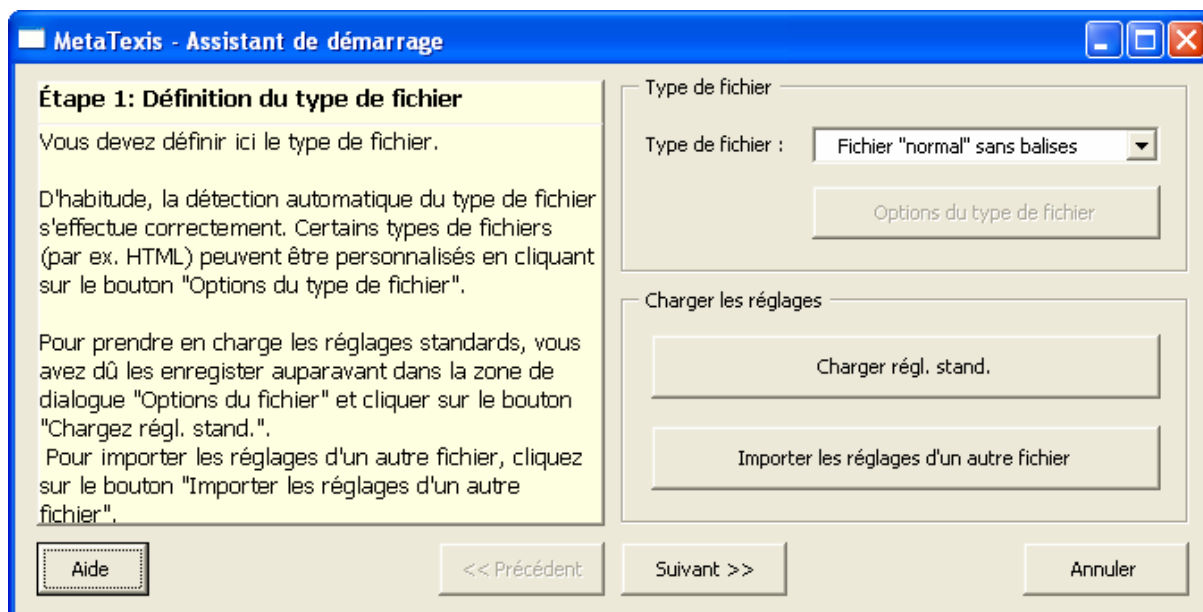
MetaTexis - Assistant de démarrage

Étape 1: Définition du type de fichier

Vous devez définir ici le type de fichier.

D'habitude, la détection automatique du type de fichier s'effectue correctement. Certains types de fichiers (par ex. HTML) peuvent être personnalisés en cliquant sur le bouton "Options du type de fichier".

Pour prendre en charge les réglages standards, vous avez dû les enregister auparavant dans la zone de dialogue "Options du fichier" et cliquer sur le bouton "Chargez régl. stand.".
 Pour importer les réglages d'un autre fichier, cliquez sur le bouton "Importer les réglages d'un autre fichier".

Type de fichier

Type de fichier : Fichier "normal" sans balises

Options du type de fichier

Charger les réglages

Charger régl. stand.

Importer les réglages d'un autre fichier

Aide

<< Précédent

Suivant >>

Annuler